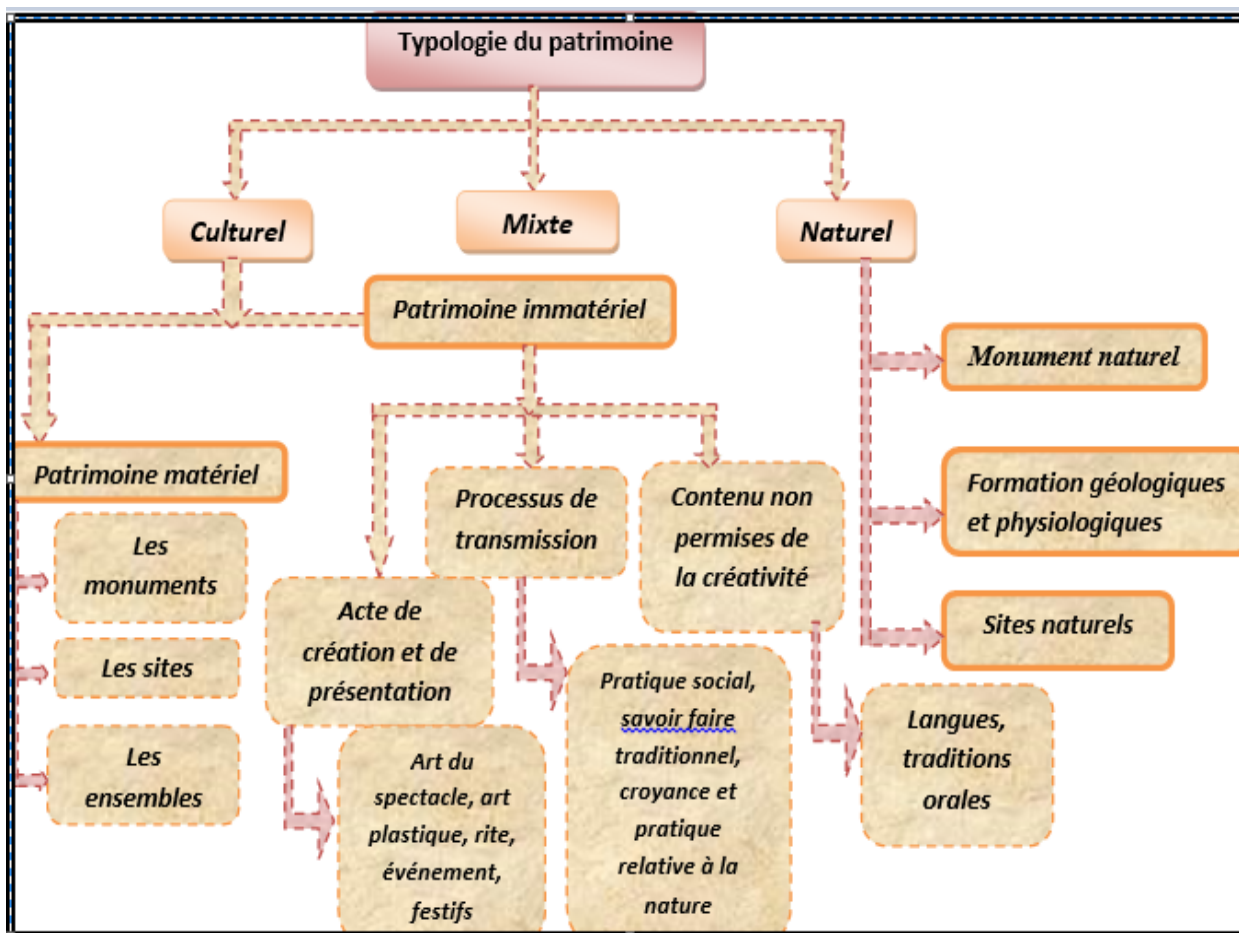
Typologie du patrimoine

Culturel

Mixte

Naturel

Patrimoine immatériel

Monument naturel

Patrimoine matériel

Formation géologiques et physiologiques

Processus de transmission

Contenu non permises de la créativité

Les monuments

Sites naturels

Acte de création et de présentation

Les sites

Pratique social, savoir faire traditionnel, croyance et pratique relative à la nature

Langues, traditions orales

Les ensembles

Art du spectacle, art plastique, rite, événement, festifs